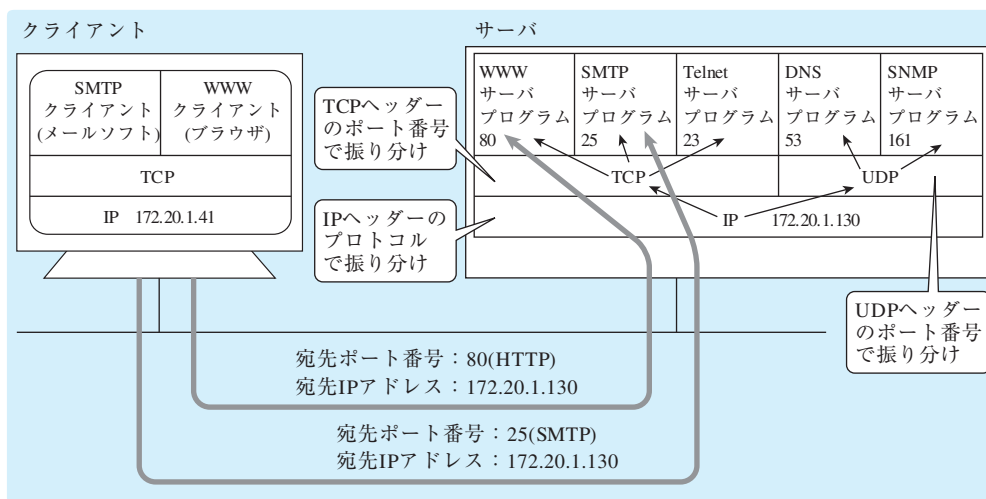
クライアント

SMTP クライアント (メールソフト)

WWW クライアント (ブラウザ)

TCP

IP 172.20.1.41

サーバ

WWW サーバ プログラム 80

SMTP サーバ プログラム 25

Telnet サーバ プログラム 23

DNS サーバ プログラム 53

SNMP サーバ プログラム 161

TCPヘッダーのポート番号で振り分け

TCP

UDP

IPヘッダーのプロトコルで振り分け

IP 172.20.1.130

UDPヘッダーのポート番号で振り分け

宛先ポート番号：80(HTTP)
宛先IPアドレス：172.20.1.130

宛先ポート番号：25(SMTP)
宛先IPアドレス：172.20.1.130